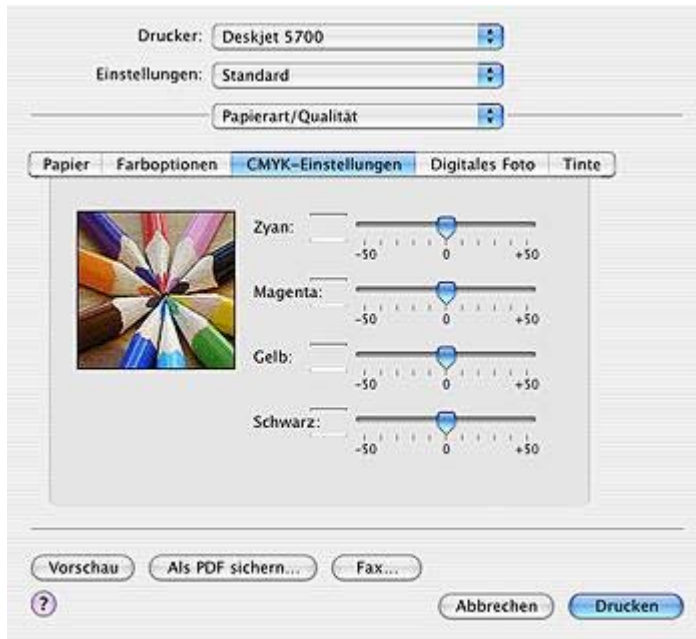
Drucker: Deskjet 5700

Einstellungen: Standard

Papierart/Qualität

Papier | Farboptionen | CMYK-Einstellungen | Digitales Foto | Tinte

Zyan:
-50 0 +50

Magenta:
-50 0 +50

Gelb:
-50 0 +50

Schwarz:
-50 0 +50

Vorschau | Als PDF sichern... | Fax...

?

Abbrechen | Drucken